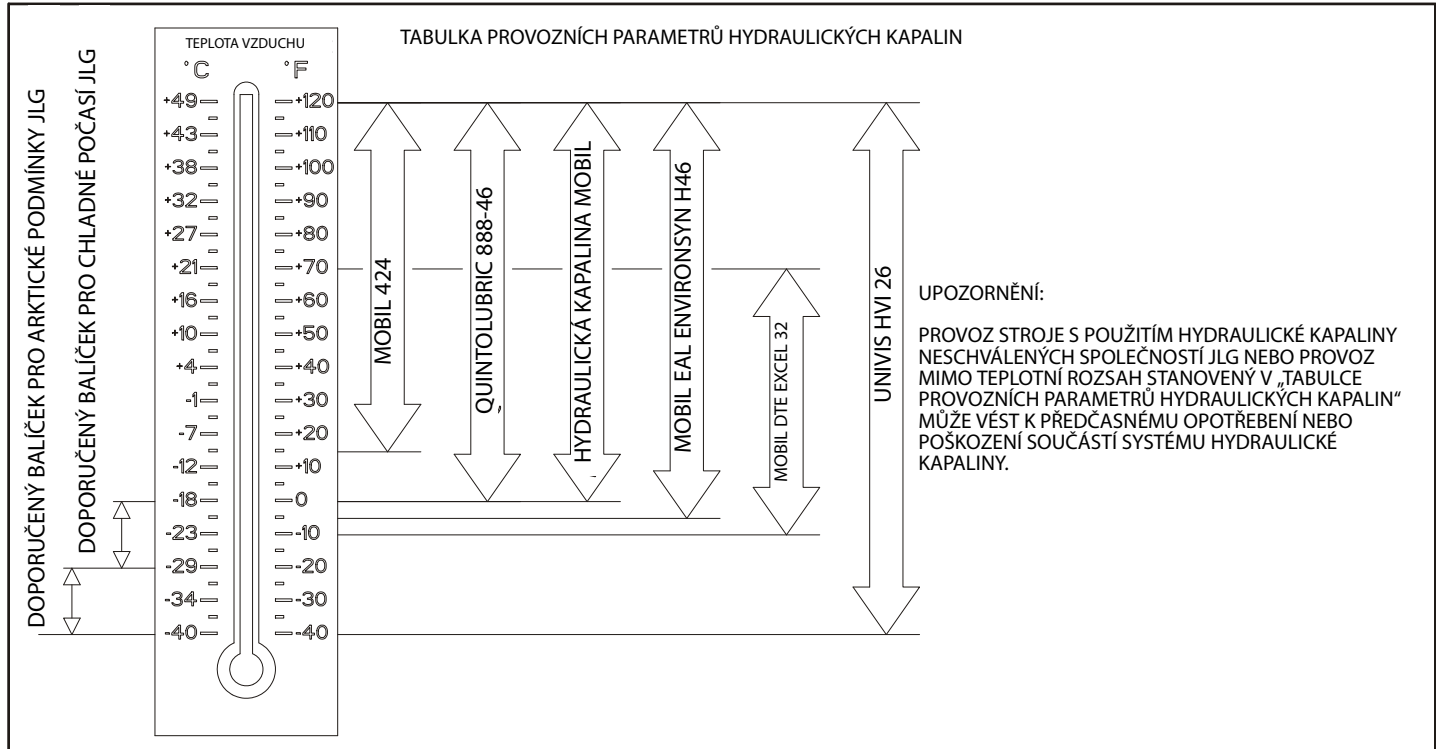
TABULKA PROVOZNÍCH PARAMETRŮ HYDRAULICKÝCH KAPALIN

TEPLOTA VZDUCHU

°C °F

+49 +120
+43 +110
+38 +100
+32 +90
+27 +80
+21 +70
+16 +60
+10 +50
+4 +40
-1 +30
-7 +20
-12 +10
-18 0
-23 -10
-29 -20
-34 -30
-40 -40

DOPORUČENÝ BALÍČEK PRO ARKTICKÉ PODMÍNKY JLG

DOPORUČENÝ BALÍČEK PRO CHLADNÉ POČASÍ JLG

MOBIL 424

QUINTOLUBRIC 888-46

HYDRAULICKÁ KAPALINA MOBIL

MOBIL EAL ENVIRONSYN H46

MOBIL DTE EXCEL 32

UNIVIS HVI 26

UPOZORNĚNÍ:

PROVOZ STROJE S POUŽITÍM HYDRAULICKÉ KAPALINY NESCHVÁLENÝCH SPOLEČNOSTÍ JLG NEBO PROVOZ MIMO TEPLOTNÍ ROZSAH STANOVENÝ V „TABULCE PROVOZNÍCH PARAMETRŮ HYDRAULICKÝCH KAPALIN" MŮŽE VÉST K PŘEDČASNÉMU OPOTŘEBENÍ NEBO POŠKOZENÍ SOUČÁSTÍ SYSTÉMU HYDRAULICKÉ KAPALINY.